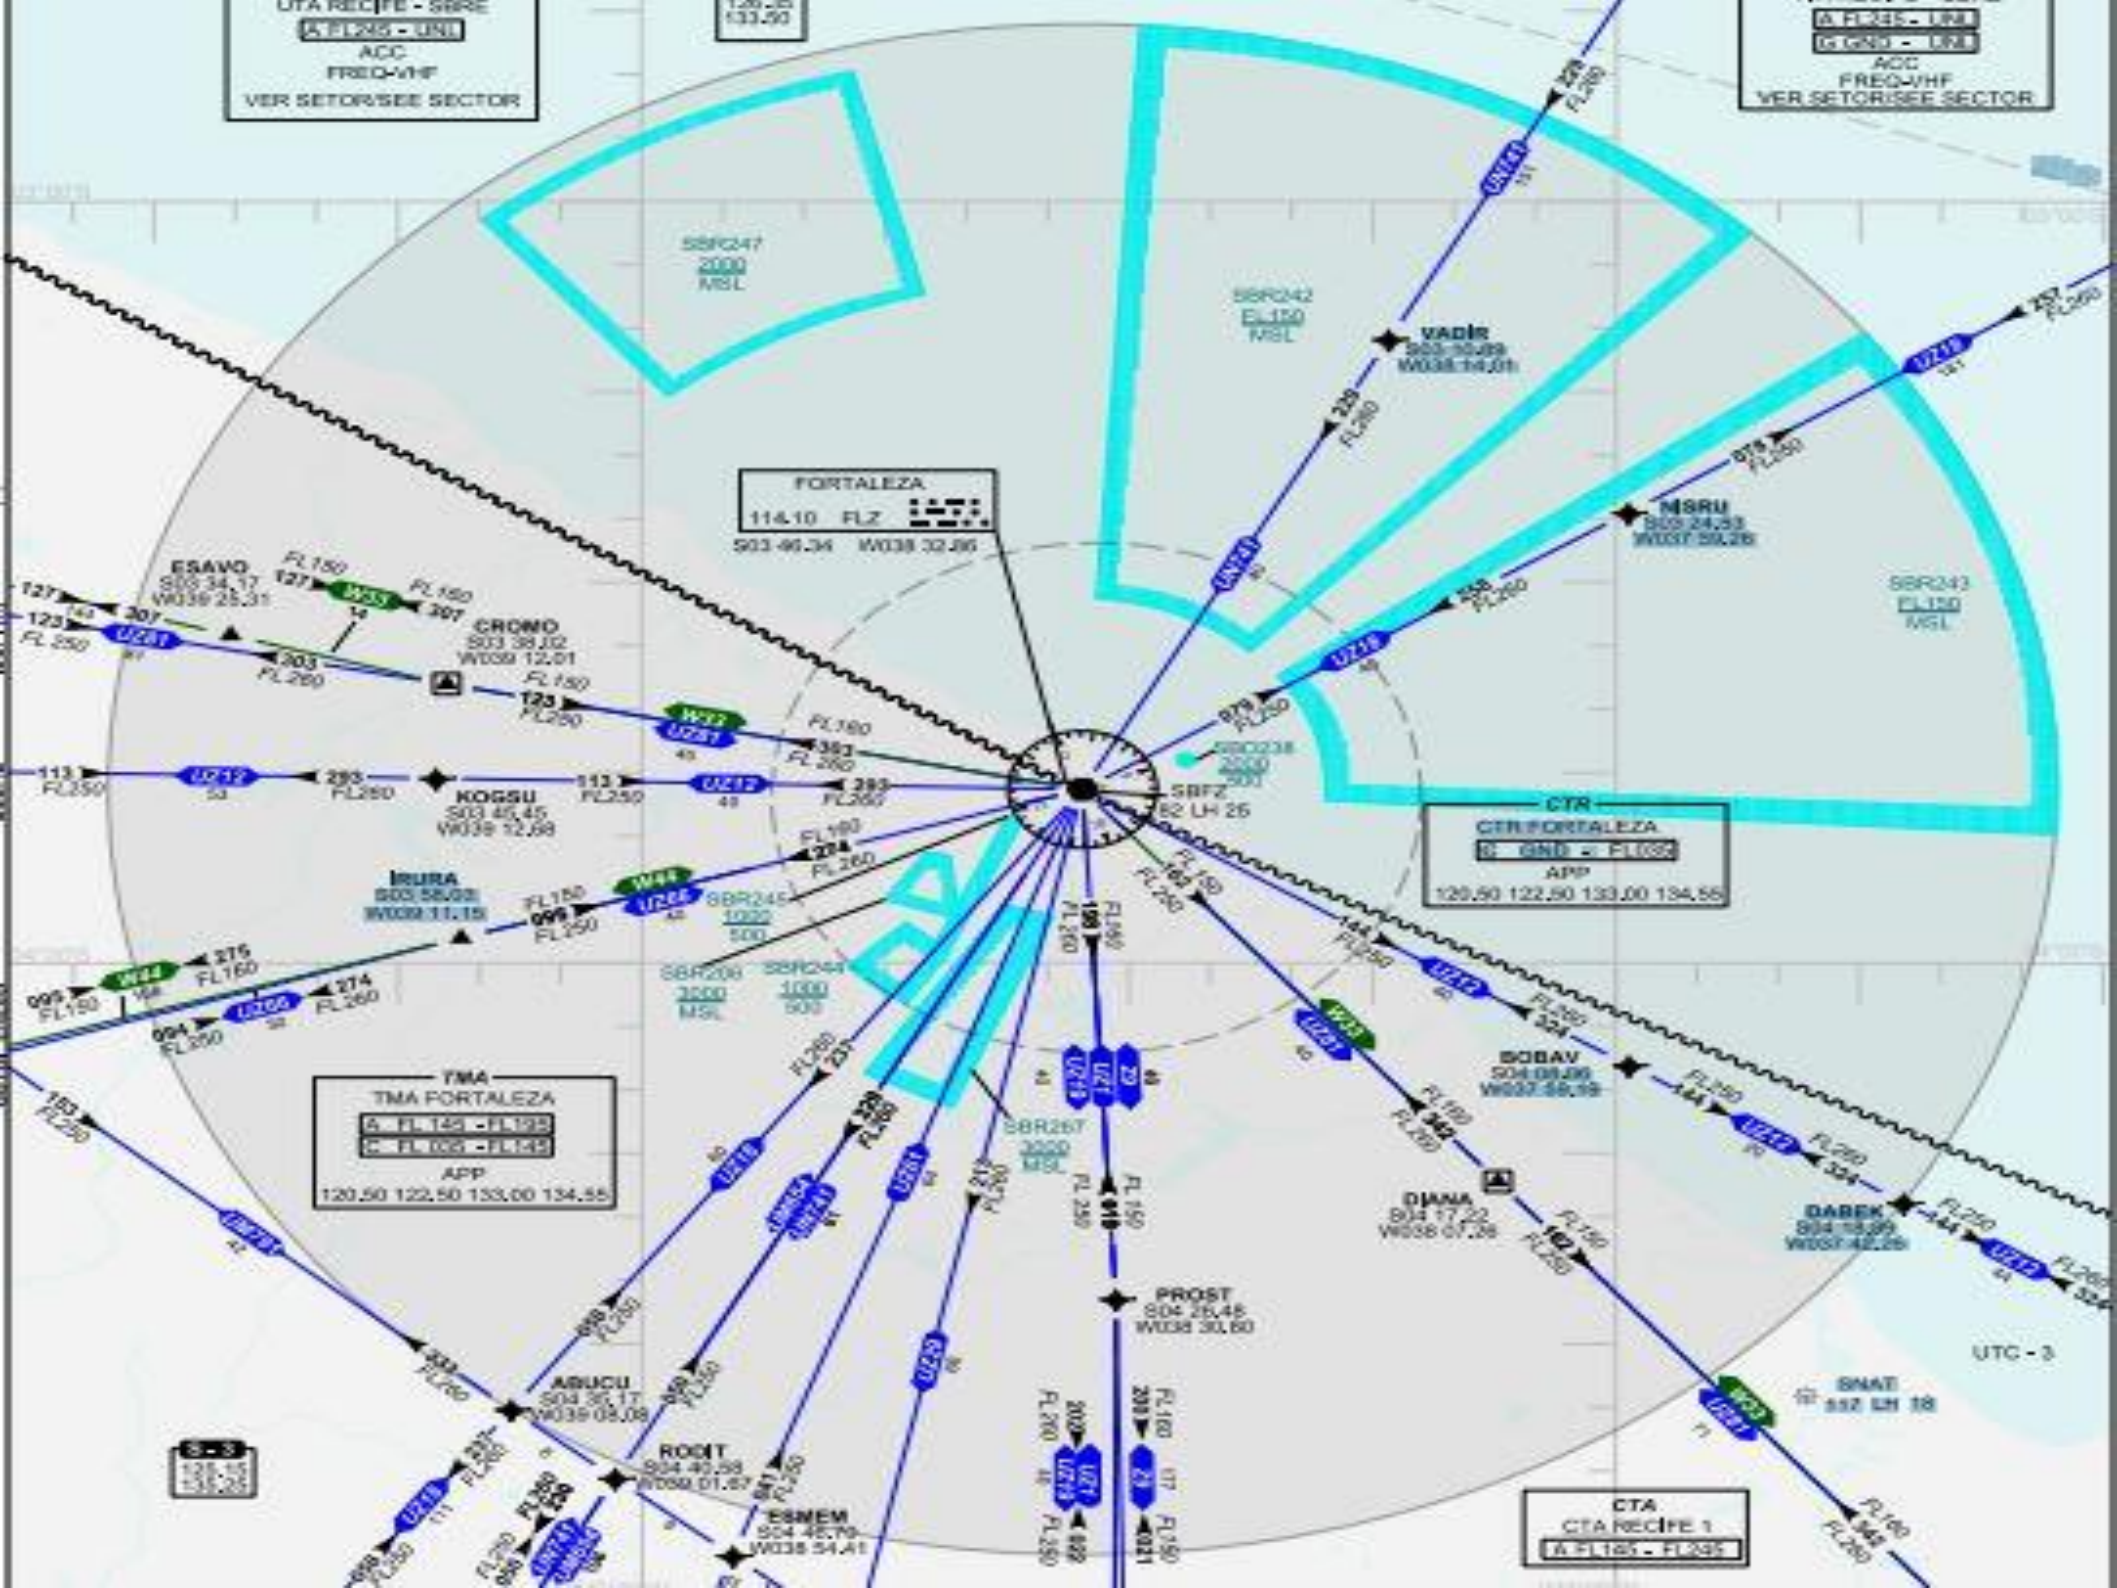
UTA RECIFE - SBRE
A FL245 - UNL
ACC
FREQ-VHF
VER SETOR/SEE SECTOR

133.50

A FL245 - UNL
G GND - UNL
ACC
FREQ-VHF
VER SETOR/SEE SECTOR

SBR247
2000
MSL

SBR242
FL150
MSL

VADIR
S03 10.89
W038 14.01

NISRU
S03 24.93
W037 59.26

SBR243
FL150
MSL

FORTALEZA
114.10 FLZ
S03 46.34 W038 32.86

ESAVO
S03 34.17
W039 25.31

CROMO
S03 38.02
W039 12.01

KOGSU
S03 45.45
W039 12.68

IRURA
S03 58.03
W039 11.15

SBR245
1000
500

SBR206
3000
MSL

SBR244
1000
500

SBD238
2000
500

SBFZ
82 LH 25

CTR
CTR FORTALEZA
D GND - FL035
APP
120.50 122.50 133.00 134.55

TMA
TMA FORTALEZA
A FL145 - FL195
C FL035 - FL145
APP
120.50 122.50 133.00 134.55

SBR267
3000
MSL

BOBAV
S04 08.96
W037 58.59

DIANA
S04 17.22
W038 07.26

DABEK
S04 18.89
W037 42.26

PROST
S04 26.48
W038 30.60

ABUCU
S04 35.17
W039 08.08

RODIT
S04 40.58
W039 01.67

ESMEM
S04 46.79
W038 54.41

SNAT
552 LH 18

UTC - 3

CTA
CTA RECIFE 1
A FL145 - FL245

S - 3
135.15
135.25

UZ81 UZ12 UZ10 UZ6 UZ42 UZ41 UZ19 UZ26 UZ45 UZ29 UZ1 UZ28 UZ2 UZ20 W12 W33 W44 W23 W29

FL150 FL160 FL250 FL260 FL280

127 123 307 303 125 113 293 274 275 224 099 095 094 163 333 237 228 227 323 079 078 257 144 324 342 162 180 190 191 202 208 010 021 219 181 171 061 066 058 080